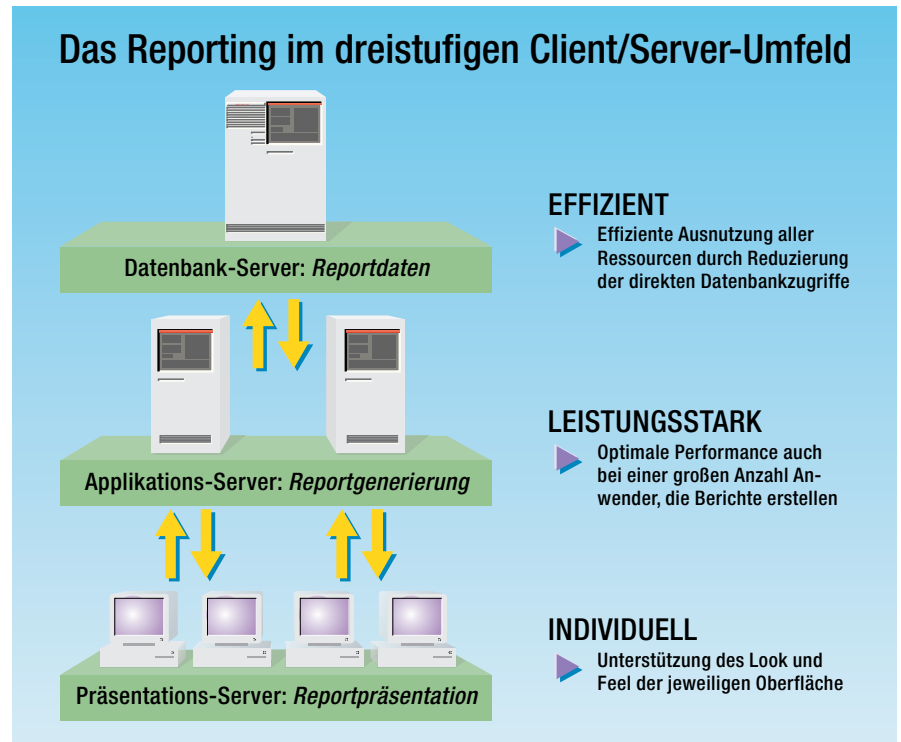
Das Reporting im dreistufigen Client/Server-Umfeld

Datenbank-Server: *Reportdaten*

Applikations-Server: *Reportgenerierung*

Präsentations-Server: *Reportpräsentation*

EFFIZIENT

Effiziente Ausnutzung aller Ressourcen durch Reduzierung der direkten Datenbankzugriffe

LEISTUNGSSTARK

Optimale Performance auch bei einer großen Anzahl Anwender, die Berichte erstellen

INDIVIDUELL

Unterstützung des Look und Feel der jeweiligen Oberfläche